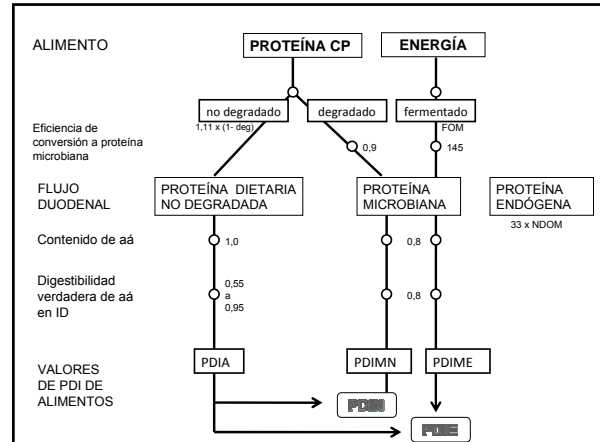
ALIMENTO

PROTEÍNA CP

ENERGÍA

no degradado

degradado

fermentado

Eficiencia de conversión a proteína microbiana

1,11 x (1- deg)

0,9

FOM

145

FLUJO DUODENAL

PROTEÍNA DIETARIA NO DEGRADADA

PROTEÍNA MICROBIANA

PROTEÍNA ENDÓGENA

33 x NDOM

Contenido de aá

1,0

0,8

Digestibilidad verdadera de aá en ID

0,55 a 0,95

0,8

VALORES DE PDI DE ALIMENTOS

PDIA

PDIMN

PDIME

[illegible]

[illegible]